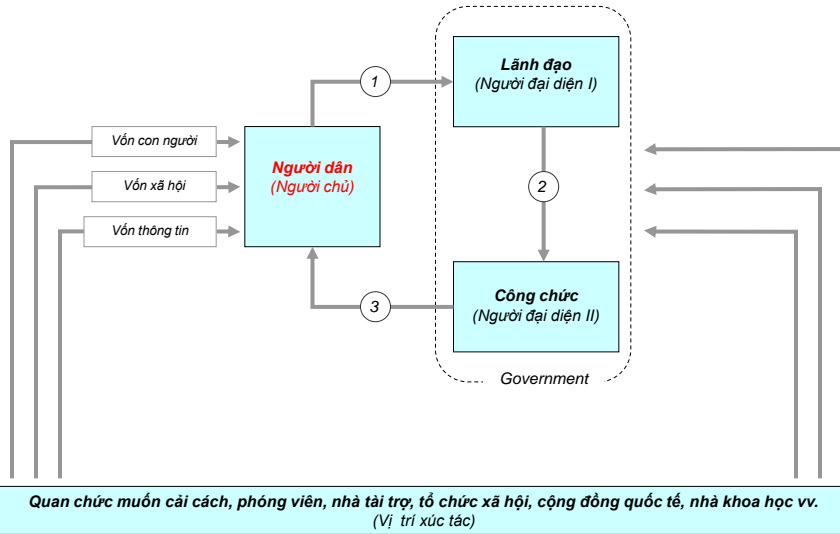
Vốn con người

Vốn xã hội

Vốn thông tin

Người dân
(Người chủ)

1

Lãnh đạo
(Người đại diện I)

2

Công chức
(Người đại diện II)

3

Government

Quan chức muốn cải cách, phóng viên, nhà tài trợ, tổ chức xã hội, cộng đồng quốc tế, nhà khoa học vv.
(Vị trí xúc tác)